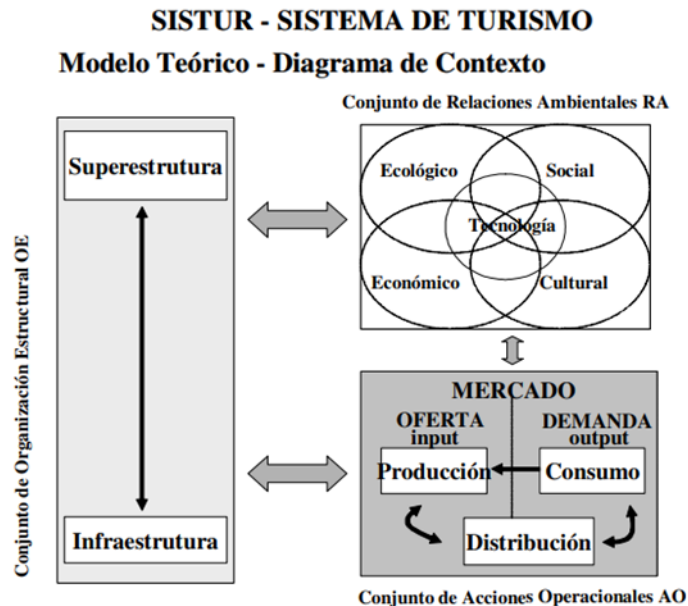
SISTUR - SISTEMA DE TURISMO

Modelo Teórico - Diagrama de Contexto

Conjunto de Organización Estructural OE

Superestrutura

Infraestrutura

Conjunto de Relaciones Ambientales RA

Ecológico

Social

Tecnología

Económico

Cultural

MERCADO

OFERTA input

DEMANDA output

Producción

Consumo

Distribución

Conjunto de Acciones Operacionales AO